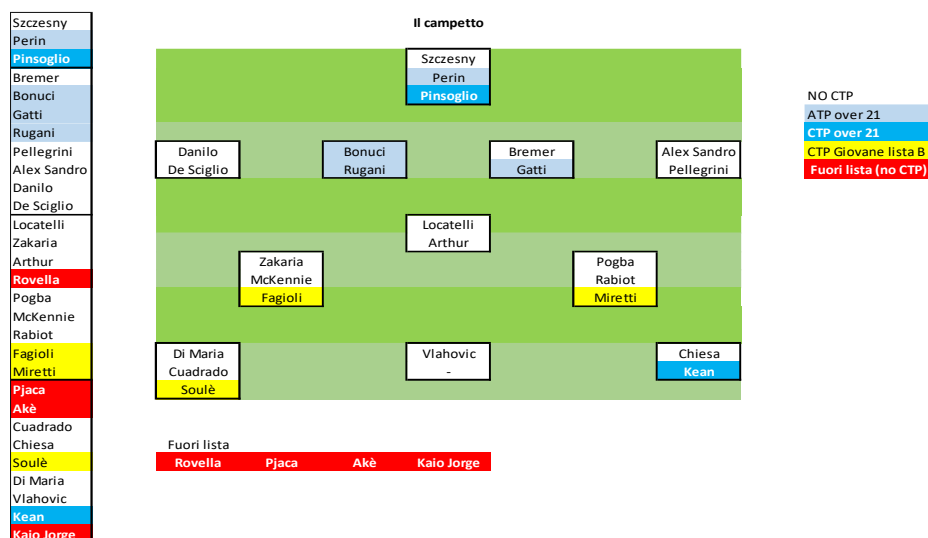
Szczesny
Perin
Pinsoglio
Bremer
Bonuci
Gatti
Rugani
Pellegrini
Alex Sandro
Danilo
De Sciglio
Locatelli
Zakaria
Arthur
Rovella
Pogba
McKennie
Rabiot
Fagioli
Miretti
Pjaca
Akè
Cuadrado
Chiesa
Soulè
Di Maria
Vlahovic
Kean
Kaio Jorge

Il campetto

Szczesny
Perin
Pinsoglio

Danilo
De Sciglio

Bonuci
Rugani

Bremer
Gatti

Alex Sandro
Pellegrini

Locatelli
Arthur

Zakaria
McKennie
Fagioli

Pogba
Rabiot
Miretti

Di Maria
Cuadrado
Soulè

Vlahovic
-

Chiesa
Kean

Fuori lista
| Rovella | Pjaca | Akè | Kaio Jorge |
|---|---|---|---|

NO CTP
ATP over 21
CTP over 21
CTP Giovane lista B
Fuori lista (no CTP)